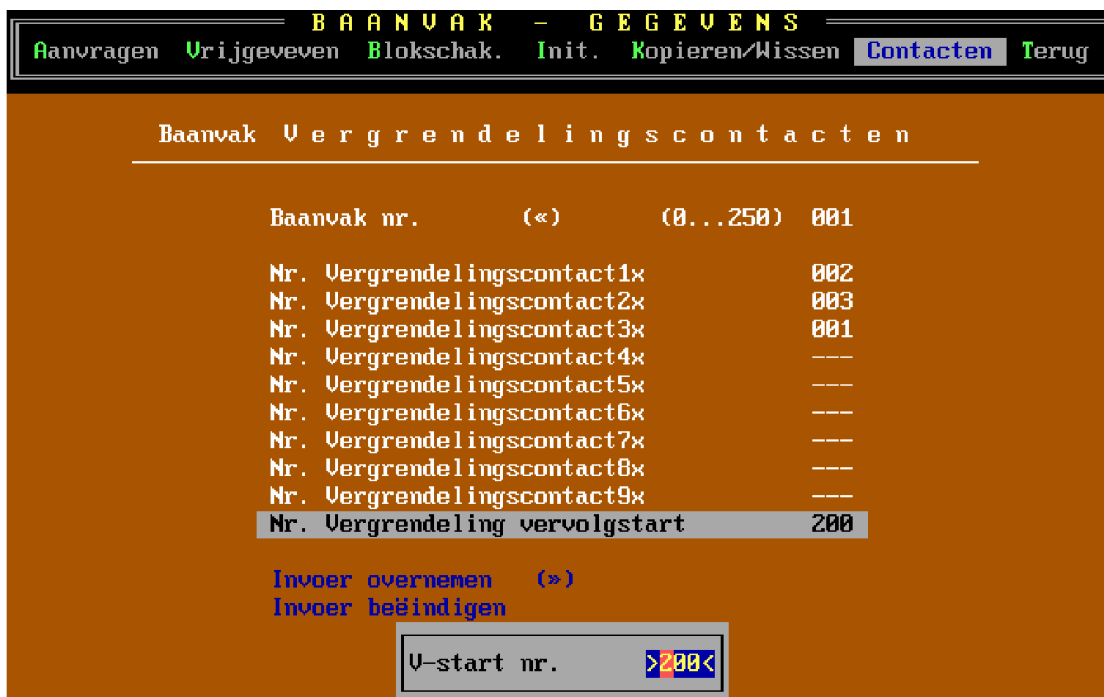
B A A N V A K - G E G E V E N S

Aanvragen Vrijgeveven Blokschak. Init. Kopieren/Wissen Contacten Terug

Baanvak V e r g r e n d e l i n g s c o n t a c t e n

Baanvak nr. («) (0...250) 001

Nr. Vergrendelingscontact1x 002
Nr. Vergrendelingscontact2x 003
Nr. Vergrendelingscontact3x 001
Nr. Vergrendelingscontact4x ---
Nr. Vergrendelingscontact5x ---
Nr. Vergrendelingscontact6x ---
Nr. Vergrendelingscontact7x ---
Nr. Vergrendelingscontact8x ---
Nr. Vergrendelingscontact9x ---
Nr. Vergrendeling vervolgstart 200

Invoer overnemen (»)
Invoer beëindigen

V-start nr. >200<